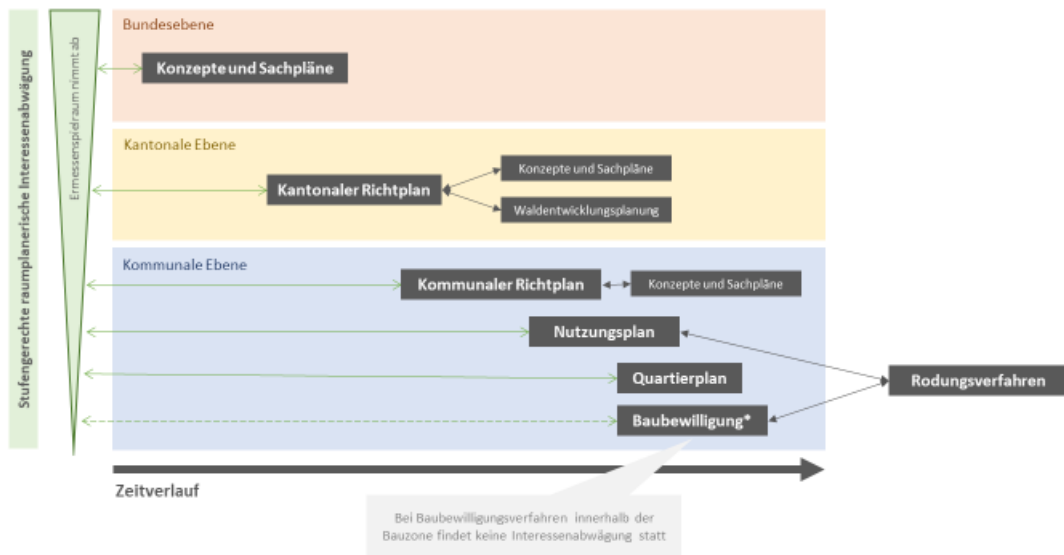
Stufengerechte raumplanerische Interessenabwägung

Ermessensspielraum nimmt ab

Bundesebene

Konzepte und Sachpläne

Kantonale Ebene

Kantonaler Richtplan

Konzepte und Sachpläne

Waldentwicklungsplanung

Kommunale Ebene

Kommunaler Richtplan

Konzepte und Sachpläne

Nutzungsplan

Quartierplan

Baubewilligung*

Rodungsverfahren

Zeitverlauf

Bei Baubewilligungsverfahren innerhalb der Bauzone findet keine Interessenabwägung statt